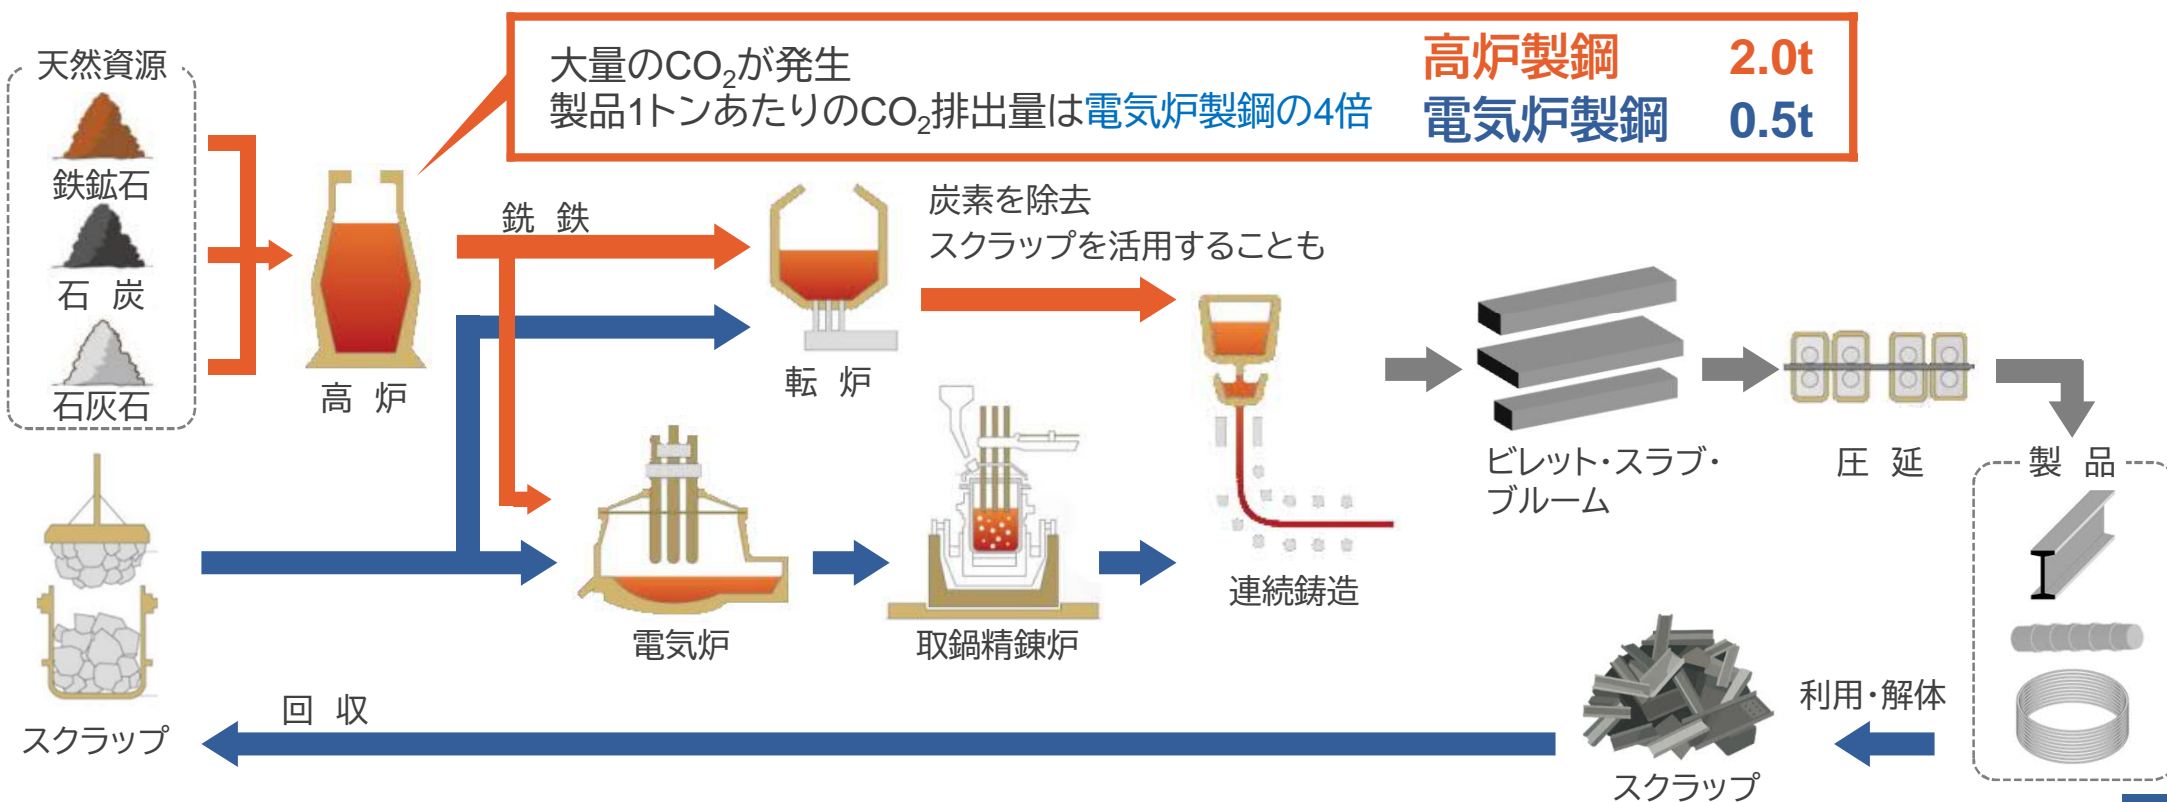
大量の$CO_2$が発生
製品1トンあたりの$CO_2$排出量は電気炉製鋼の4倍

高炉製鋼 2.0t
電気炉製鋼 0.5t

天然資源
鉄鉱石
石 炭
石灰石

高 炉

銑 鉄

転 炉

炭素を除去
スクラップを活用することも

連続鋳造

ビレット・スラブ・ブルーム

圧 延

製 品

スクラップ

電気炉

取鍋精錬炉

回 収

スクラップ

利用・解体